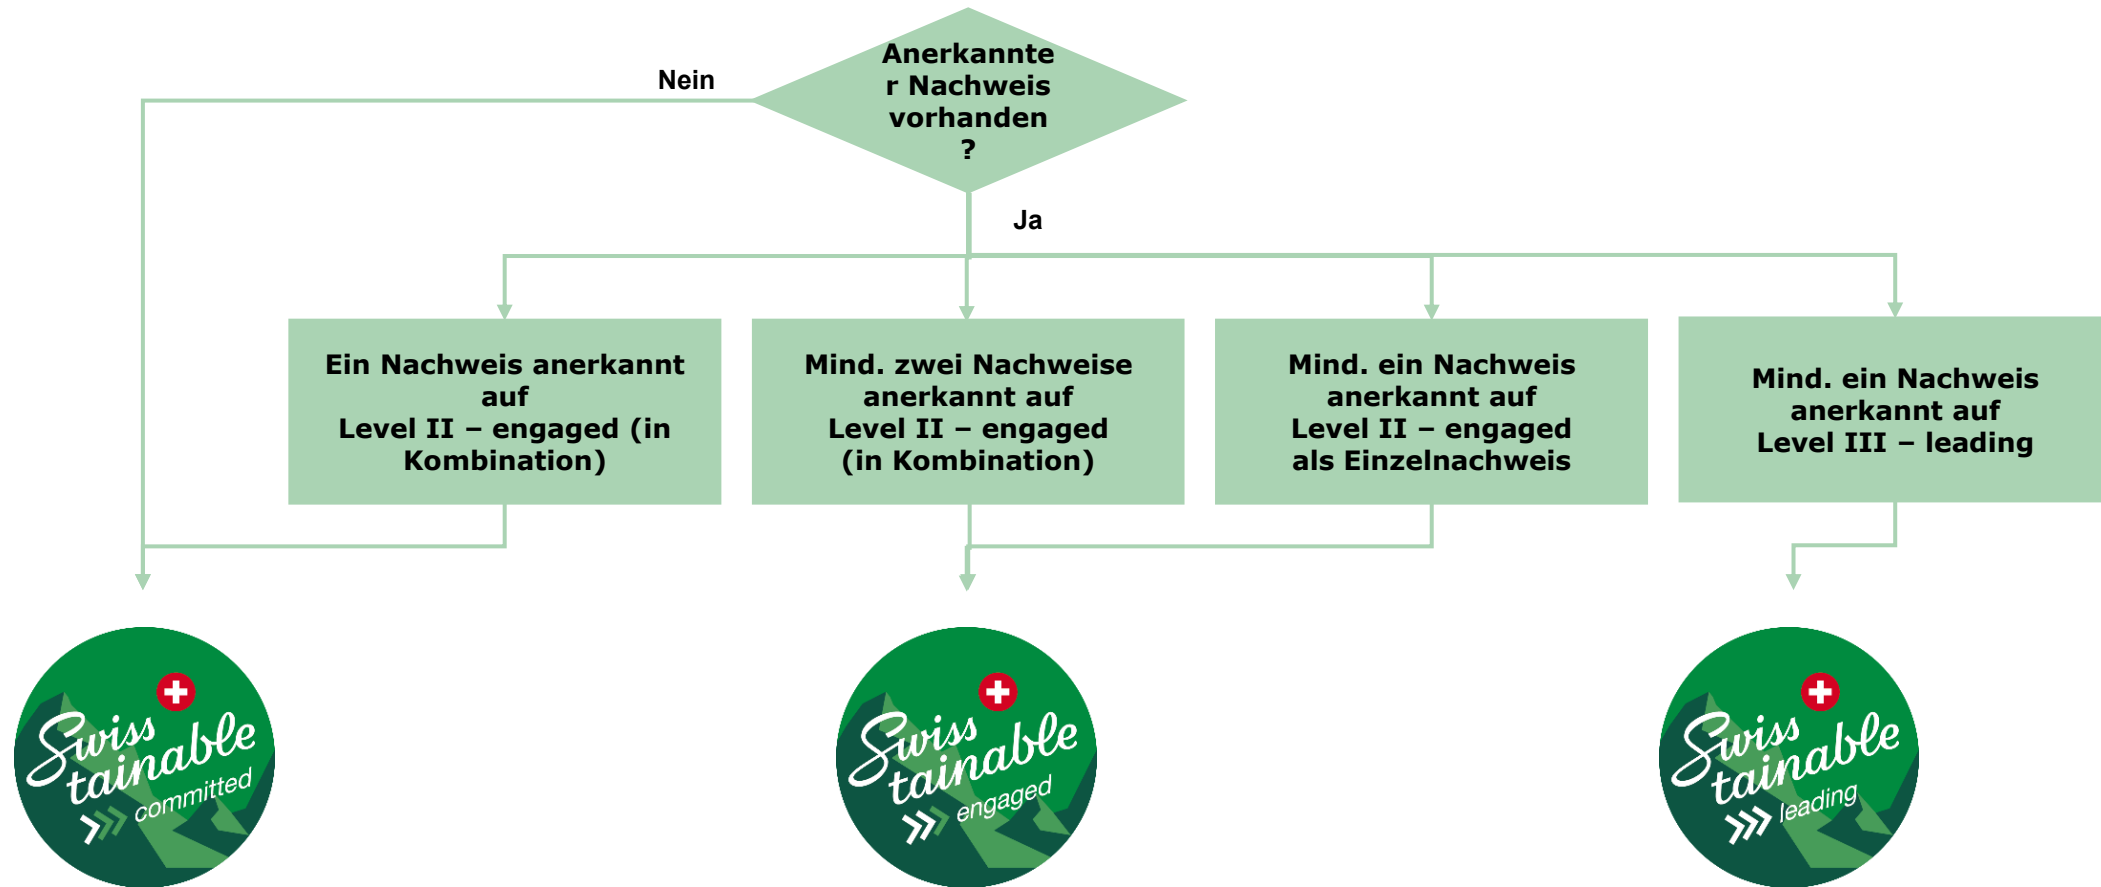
Anerkannter Nachweis vorhanden ?

Nein

Ja

Ein Nachweis anerkannt auf Level II – engaged (in Kombination)

Mind. zwei Nachweise anerkannt auf Level II – engaged (in Kombination)

Mind. ein Nachweis anerkannt auf Level II – engaged als Einzelnachweis

Mind. ein Nachweis anerkannt auf Level III – leading

Swisstainable committed

Swisstainable engaged

Swisstainable leading